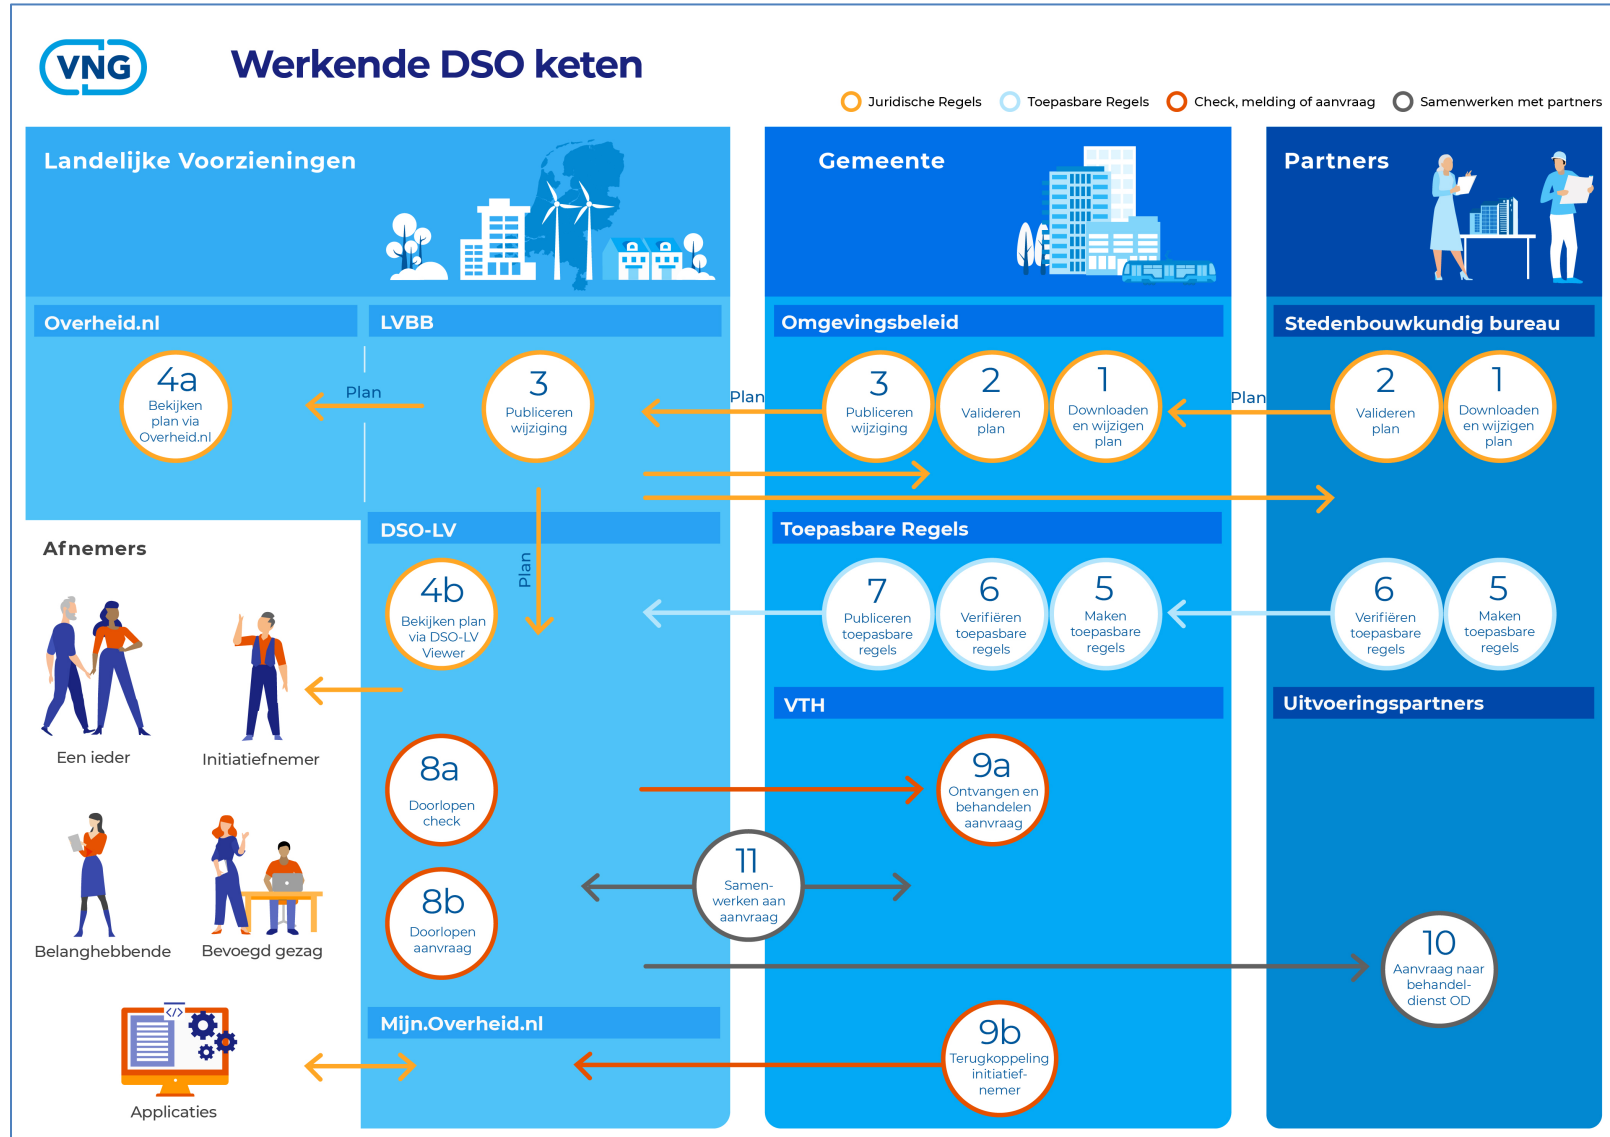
VNG

Werkende DSO keten

Juridische Regels Toepasbare Regels Check, melding of aanvraag Samenwerken met partners

Landelijke Voorzieningen

Gemeente

Partners

Overheid.nl

LVBB

Omgevingsbeleid

Stedenbouwkundig bureau

4a
Bekijken plan via Overheid.nl

Plan

3
Publiceren wijziging

Plan

3
Publiceren wijziging

2
Valideren plan

1
Downloaden en wijzigen plan

Plan

2
Valideren plan

1
Downloaden en wijzigen plan

Afnemers

DSO-LV

Toepasbare Regels

Plan

4b
Bekijken plan via DSO-LV Viewer

7
Publiceren toepasbare regels

6
Verifiëren toepasbare regels

5
Maken toepasbare regels

6
Verifiëren toepasbare regels

5
Maken toepasbare regels

Een ieder

Initiatiefnemer

VTH

Uitvoeringspartners

8a
Doorlopen check

9a
Ontvangen en behandelen aanvraag

11
Samenwerken aan aanvraag

8b
Doorlopen aanvraag

Belanghebbende

Bevoegd gezag

10
Aanvraag naar behandeldienst OD

Mijn.Overheid.nl

9b
Terugkoppeling initiatiefnemer

Applicaties